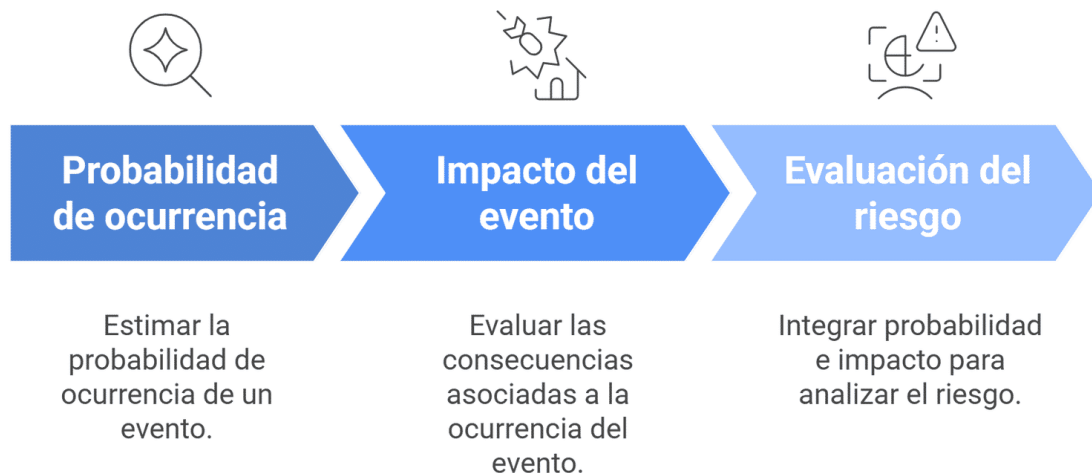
Probabilidad de ocurrencia

Impacto del evento

Evaluación del riesgo

Estimar la probabilidad de ocurrencia de un evento.

Evaluar las consecuencias asociadas a la ocurrencia del evento.

Integrar probabilidad e impacto para analizar el riesgo.